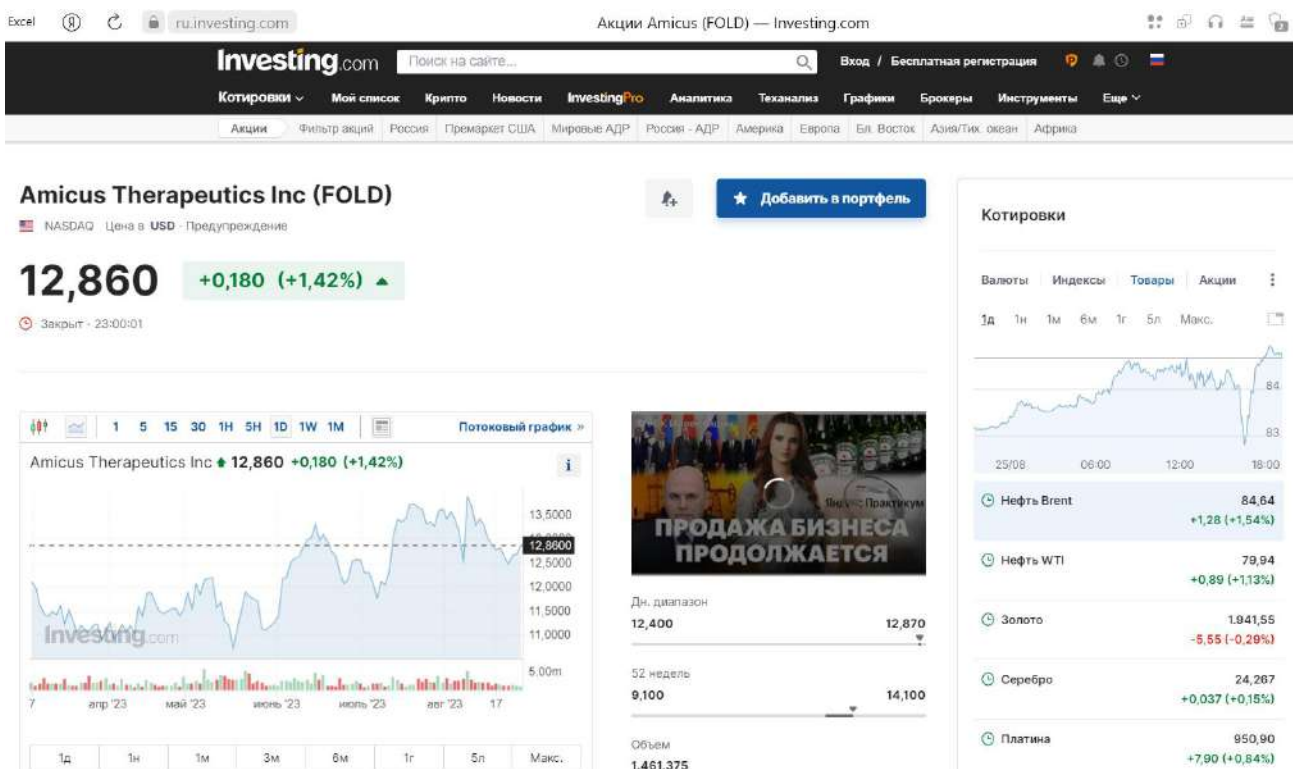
Excel ru.investing.com Акции Amicus (FOLD) — Investing.com

Investing.com Поиск на сайте... Вход / Бесплатная регистрация

Котировки Мой список Крипто Новости InvestingPro Аналитика Теханализ Графики Брокеры Инструменты Еще

Акции Фильтр акций Россия Премаркет США Мировые АДР Россия - АДР Америка Европа Бл. Восток Азия/Тих. океан Африка

Amicus Therapeutics Inc (FOLD)

NASDAQ Цена в USD · Предупреждение

12,860 +0,180 (+1,42%)

Закрыт · 23:00:01

Добавить в портфель

1 5 15 30 1H 5H 1D 1W 1M Потоковый график »

Amicus Therapeutics Inc 12,860 +0,180 (+1,42%)

13,5000
12,8600
12,5000
12,0000
11,5000
11,0000
5.00m

Investing.com

7 апр '23 май '23 июнь '23 июль '23 авг '23 17

1д 1н 1м 3м 6м 1г 5л Макс.

Яндекс Практикум
ПРОДАЖА БИЗНЕСА ПРОДОЛЖАЕТСЯ

Дн. диапазон
12,400 12,870

52 недель
9,100 14,100

Объем
1.461.375

Котировки

Валюты Индексы Товары Акции

1д 1н 1м 6м 1г 5л Макс.

84
83
25/08 06:00 12:00 18:00

| | |
|---|---|
| Нефть Brent | 84,64 +1,28 (+1,54%) |
| Нефть WTI | 79,94 +0,89 (+1,13%) |
| Золото | 1.941,55 -5,55 (-0,29%) |
| Серебро | 24,267 +0,037 (+0,15%) |
| Платина | 950,90 +7,90 (+0,84%) |